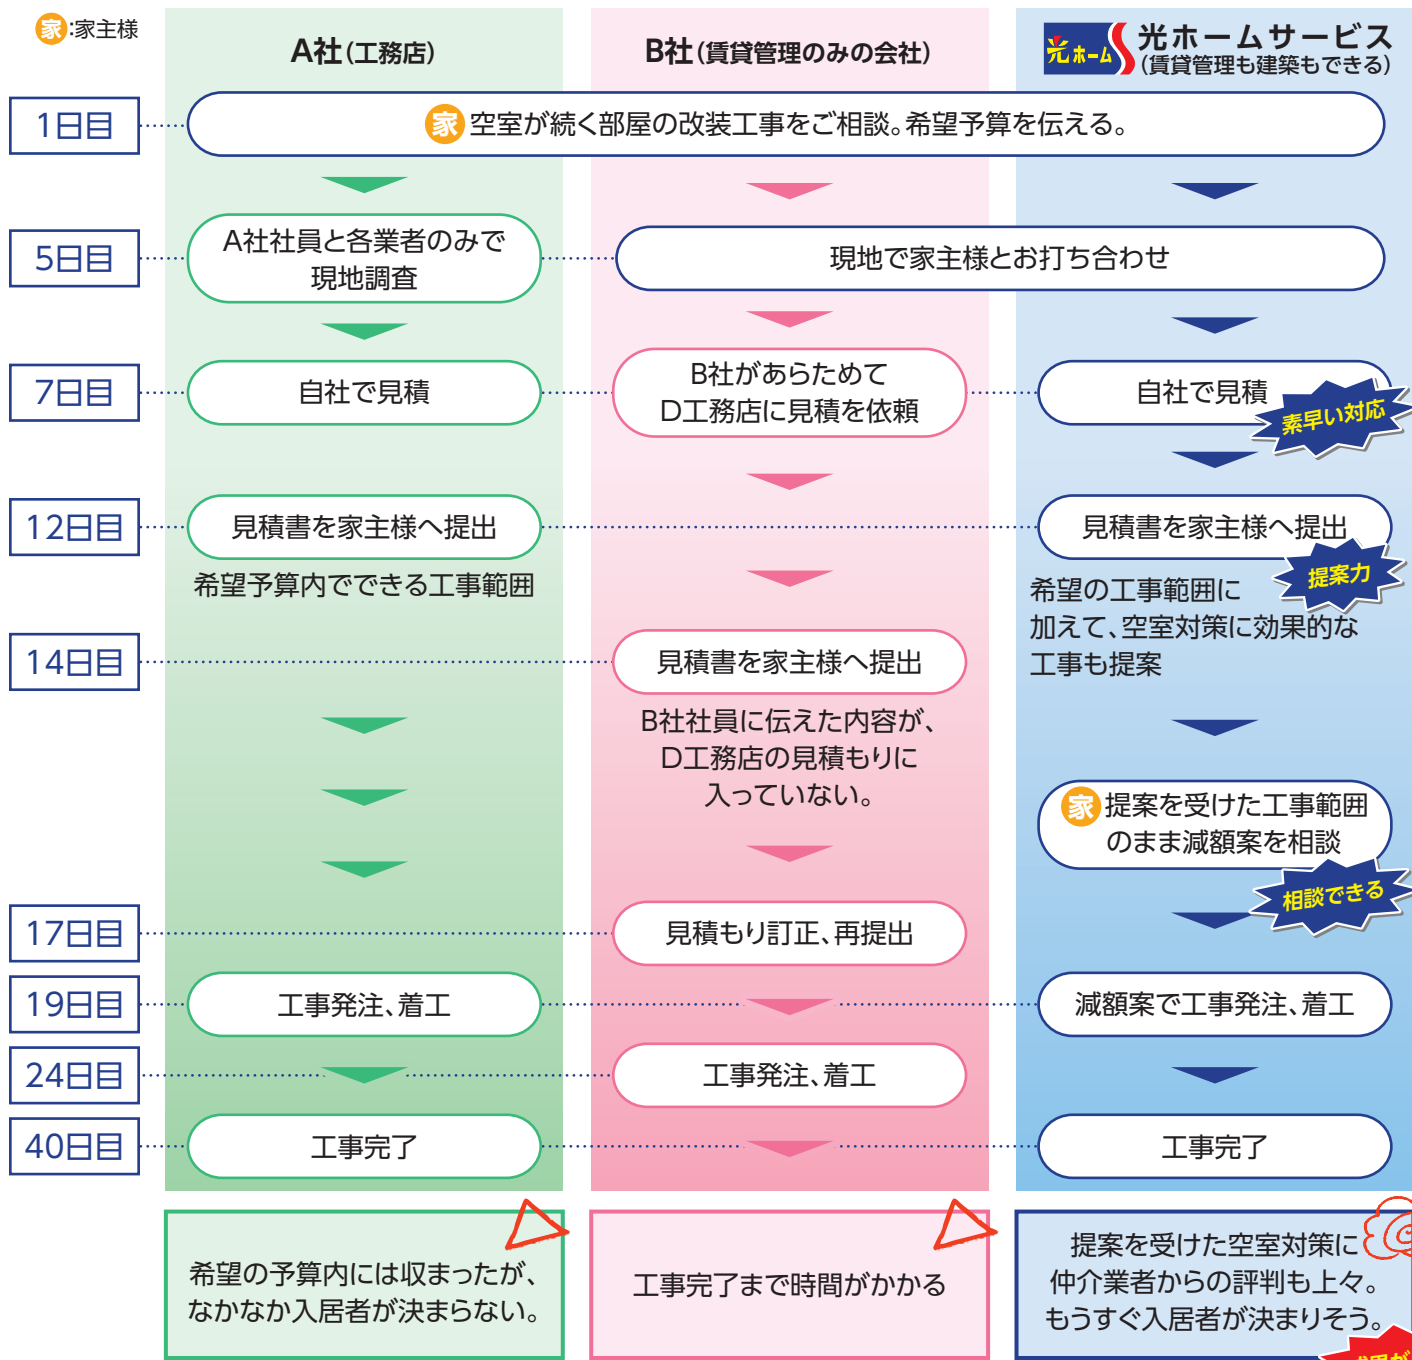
家:家主様

A社(工務店)

B社(賃貸管理のみの会社)

光ホーム 光ホームサービス (賃貸管理も建築もできる)

1日目

家 空室が続く部屋の改装工事をご相談。希望予算を伝える。

5日目

A社社員と各業者のみで現地調査

現地で家主様とお打ち合わせ

7日目

自社で見積

B社があらためてD工務店に見積を依頼

自社で見積

素早い対応

12日目

見積書を家主様へ提出

希望予算内でできる工事範囲

見積書を家主様へ提出

提案力

希望の工事範囲に加えて、空室対策に効果的な工事も提案

14日目

見積書を家主様へ提出

B社社員に伝えた内容が、D工務店の見積もりに入っていない。

家 提案を受けた工事範囲のまま減額案を相談

相談できる

17日目

見積もり訂正、再提出

19日目

工事発注、着工

減額案で工事発注、着工

24日目

工事発注、着工

40日目

工事完了

工事完了

希望の予算内には収まったが、なかなか入居者が決まらない。

工事完了まで時間がかかる

提案を受けた空室対策に仲介業者からの評判も上々。もうすぐ入居者が決まりそう。